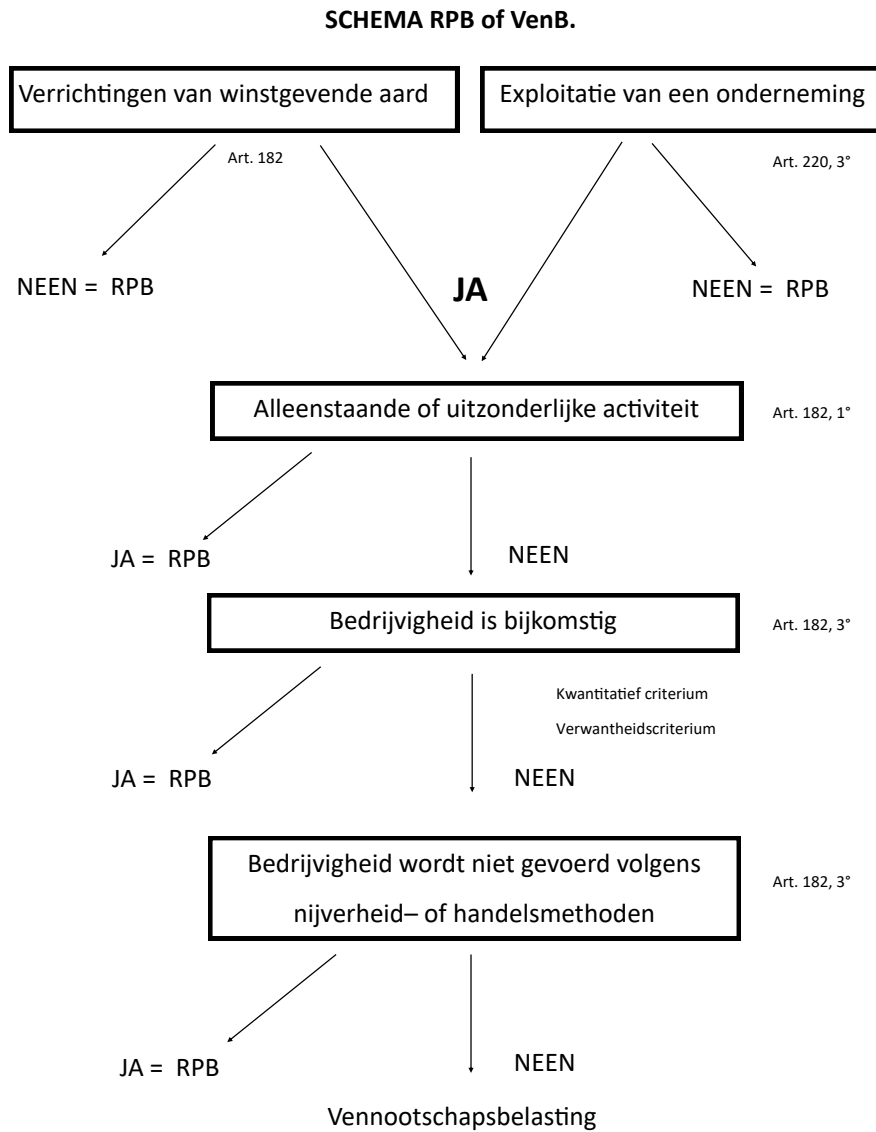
SCHEMA RPB of VenB.

Verrichtingen van winstgevende aard

Exploitatie van een onderneming

Art. 182

Art. 220, 3°

NEEN = RPB

JA

NEEN = RPB

Alleenstaande of uitzonderlijke activiteit

Art. 182, 1°

JA = RPB

NEEN

Bedrijvigheid is bijkomstig

Art. 182, 3°

Kwantitatief criterium

Verwantheidscriterium

JA = RPB

NEEN

Bedrijvigheid wordt niet gevoerd volgens nijverheid– of handelsmethoden

Art. 182, 3°

JA = RPB

NEEN

Vennootschapsbelasting